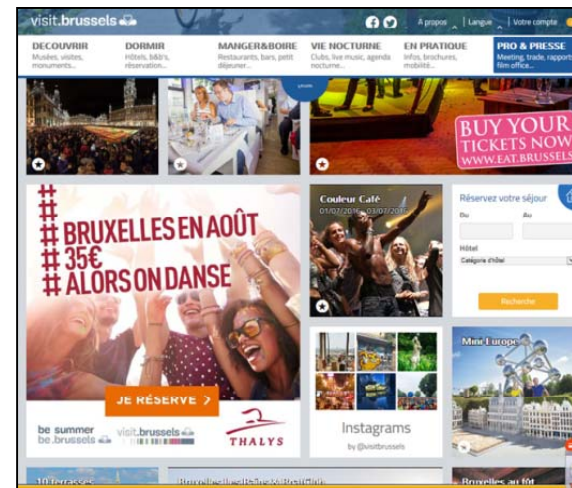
visit.brussels

À propos | Langue | Votre compte

DECOUVRIR
Musées, visites, monuments...

DORMIR
Hôtels, b&b's, réservation...

MANGER&BOIRE
Restaurants, bars, petit déjeuner...

VIE NOCTURNE
Clubs, live music, agenda nocturne...

EN PRATIQUE
Infos, brochures, mobilité...

PRO & PRESSE
Meeting, trade, rapports, film office...

BUY YOUR TICKETS NOW
WWW.EAT.BRUSSELS

# BRUXELLES EN AOÛT
# 35€
# ALORS ON DANSE

JE RÉSERVE >

be summer
be.brussels

visit.brussels

THALYS

Couleur Café
01/07/2016 - 03/07/2016

Réservez votre séjour

Du

Au

Hôtel

Catégorie d'hôtel

Recherche

Instagrams
by @visitbrussels

Mini-Europe

10 terrasses

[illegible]

Bruxelles au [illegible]